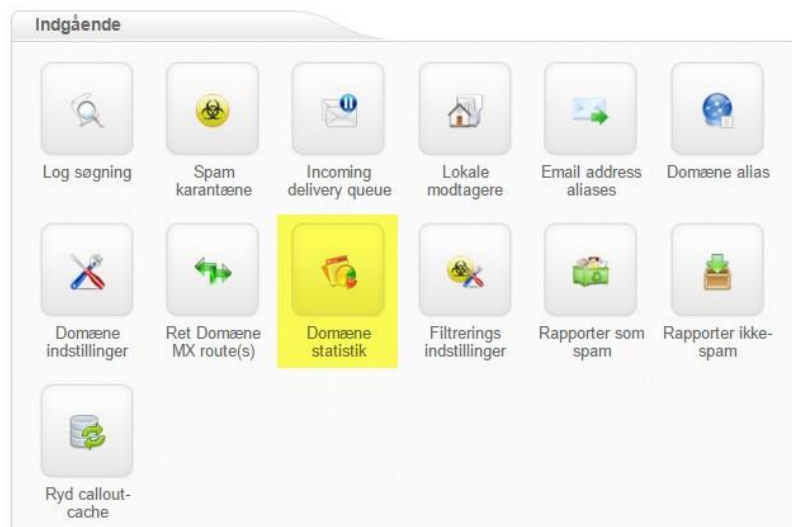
Indgående

Log søgning

Spam karantæne

Incoming delivery queue

Lokale modtagere

Email address aliases

Domæne alias

Domæne indstillinger

Ret Domæne MX route(s)

Domæne statistik

Filtrerings indstillinger

Rapporter som spam

Rapporter ikke-spam

Ryd callout-cache